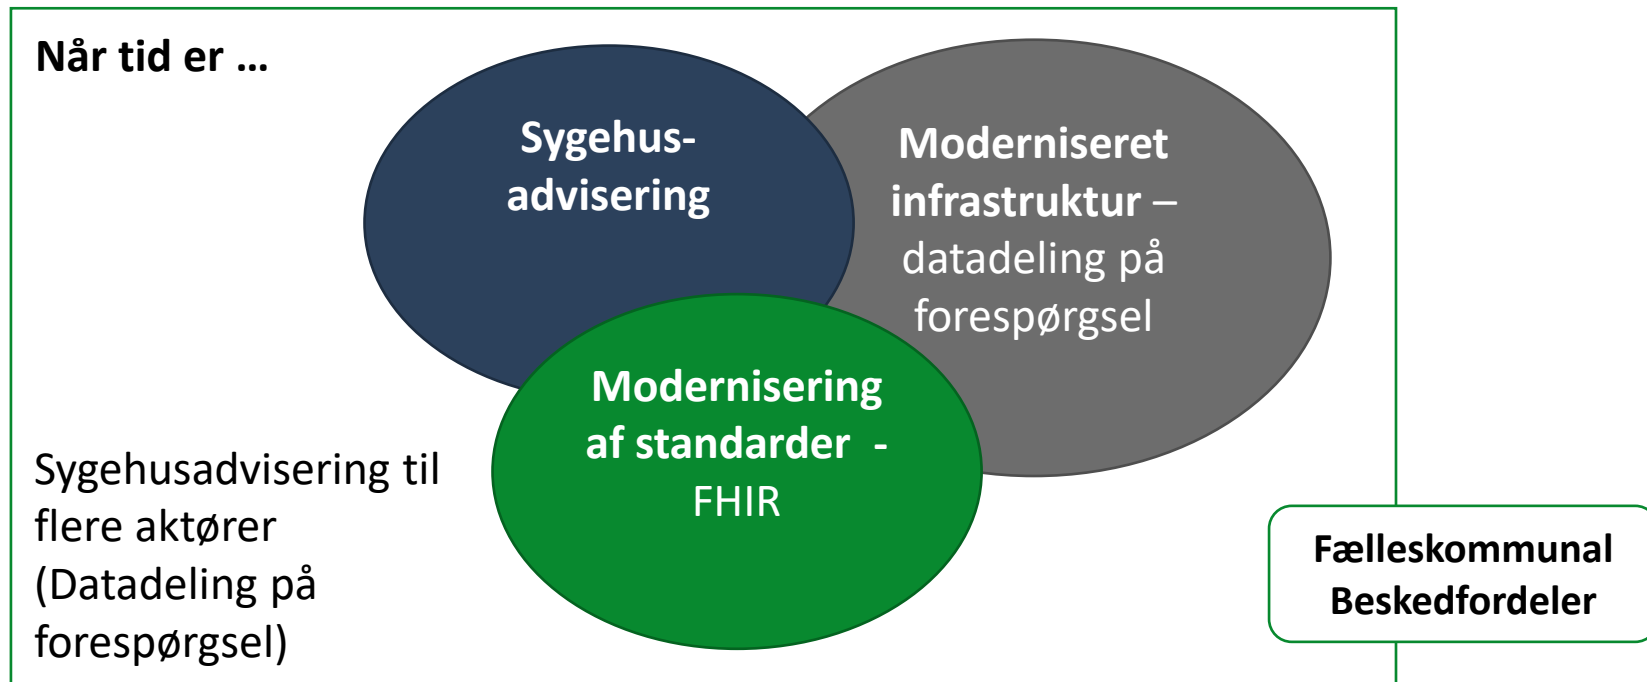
Når tid er …

Sygehus-advisering

Moderniseret infrastruktur – datadeling på forespørgsel

Modernisering af standarder - FHIR

Sygehusadvisering til flere aktører (Datadeling på forespørgsel)

Fælleskommunal Beskedfordeler